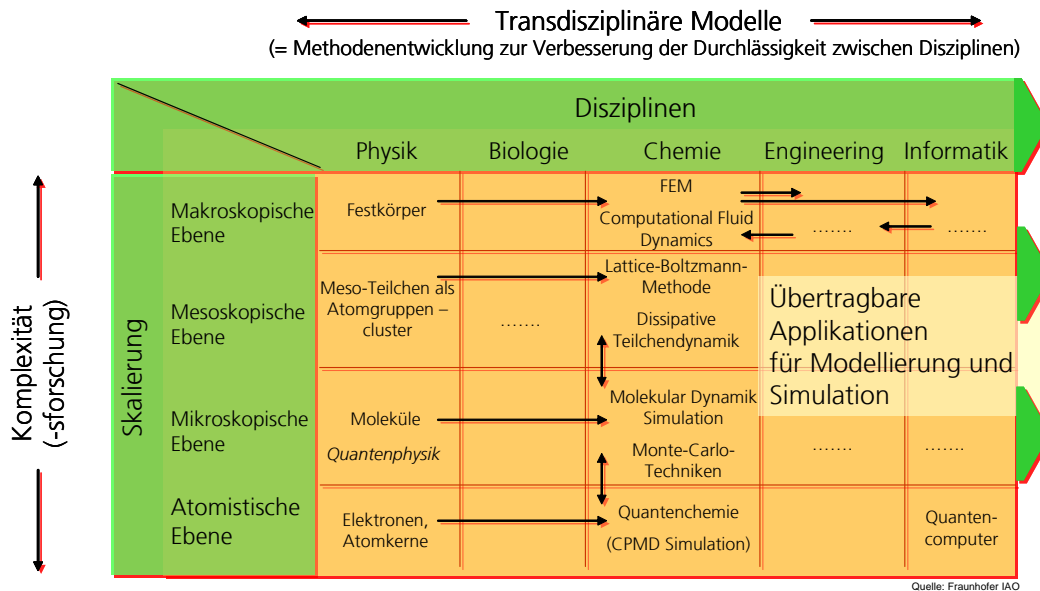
Transdisziplinäre Modelle
(= Methodenentwicklung zur Verbesserung der Durchlässigkeit zwischen Disziplinen)

Komplexität (-sforschung)

| Skalierung | Disziplinen: Physik | Biologie | Chemie | Engineering | Informatik |
|---|---|---|---|---|---|
| Makroskopische Ebene | Festkörper | | FEM<br>Computational Fluid Dynamics | ……. | ……. |
| Mesoskopische Ebene | Meso-Teilchen als Atomgruppen – cluster | ……. | Lattice-Boltzmann-Methode<br>Dissipative Teilchendynamik | | |
| Mikroskopische Ebene | Moleküle<br>*Quantenphysik* | | Molekular Dynamik Simulation<br>Monte-Carlo-Techniken | ……. | ……. |
| Atomistische Ebene | Elektronen, Atomkerne | | Quantenchemie<br>(CPMD Simulation) | | Quanten-computer |

Übertragbare Applikationen für Modellierung und Simulation

Quelle: Fraunhofer IAO